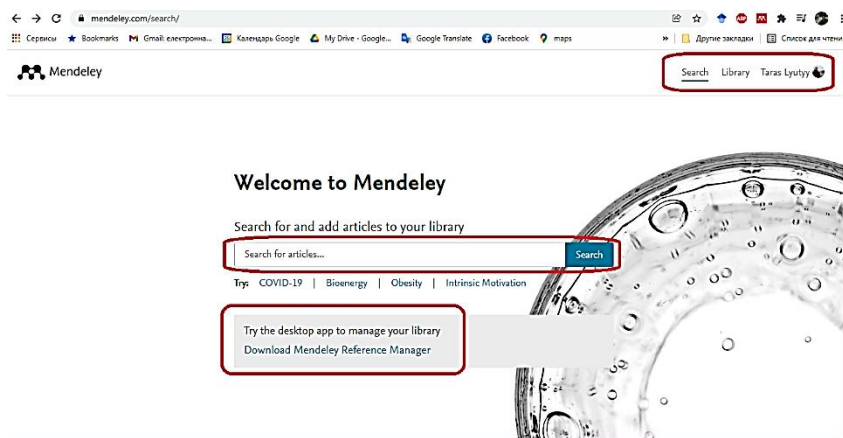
mendeley.com/search/

Сервисы Bookmarks Gmail: електронна... Календарь Google My Drive - Google... Google Translate Facebook maps » Другие закладки Список для чтени

Mendeley

Search Library Taras Lyutyy

Welcome to Mendeley

Search for and add articles to your library

Search for articles...

Search

Try: COVID-19 | Bioenergy | Obesity | Intrinsic Motivation

Try the desktop app to manage your library

Download Mendeley Reference Manager